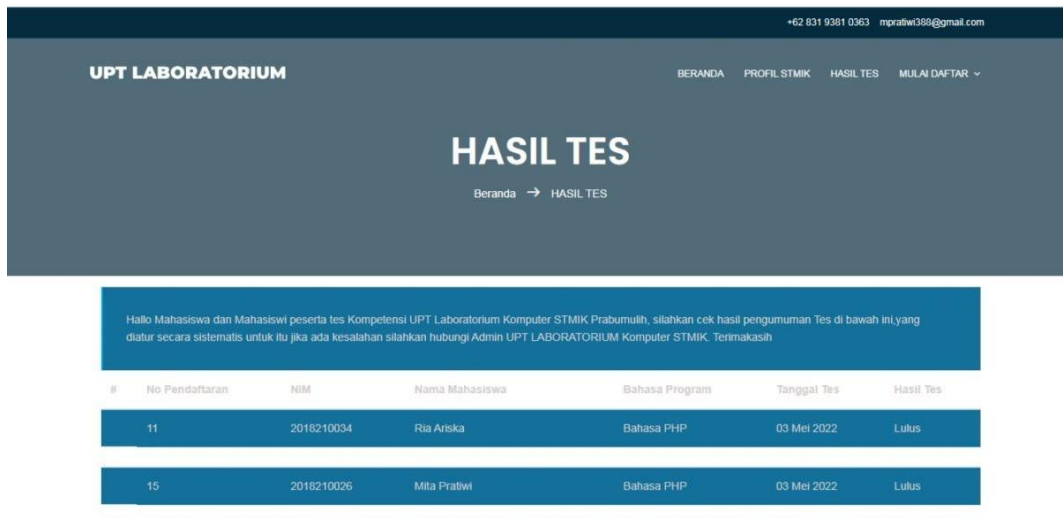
+62 831 9381 0363 mpratiwi388@gmail.com

UPT LABORATORIUM

BERANDA PROFIL STMIK HASIL TES MULAI DAFTAR

HASIL TES

Beranda → HASIL TES

Hallo Mahasiswa dan Mahasiswi peserta tes Kompetensi UPT Laboratorium Komputer STMIK Prabumulih, silahkan cek hasil pengumuman Tes di bawah ini,yang diatur secara sistematis untuk itu jika ada kesalahan silahkan hubungi Admin UPT LABORATORIUM Komputer STMIK. Terimakasih

| # | No Pendaftaran | NIM | Nama Mahasiswa | Bahasa Program | Tanggal Tes | Hasil Tes |
|---|---|---|---|---|---|---|
| | 11 | 2018210034 | Ria Ariska | Bahasa PHP | 03 Mei 2022 | Lulus |
| | 15 | 2018210026 | Mita Pratiwi | Bahasa PHP | 03 Mei 2022 | Lulus |